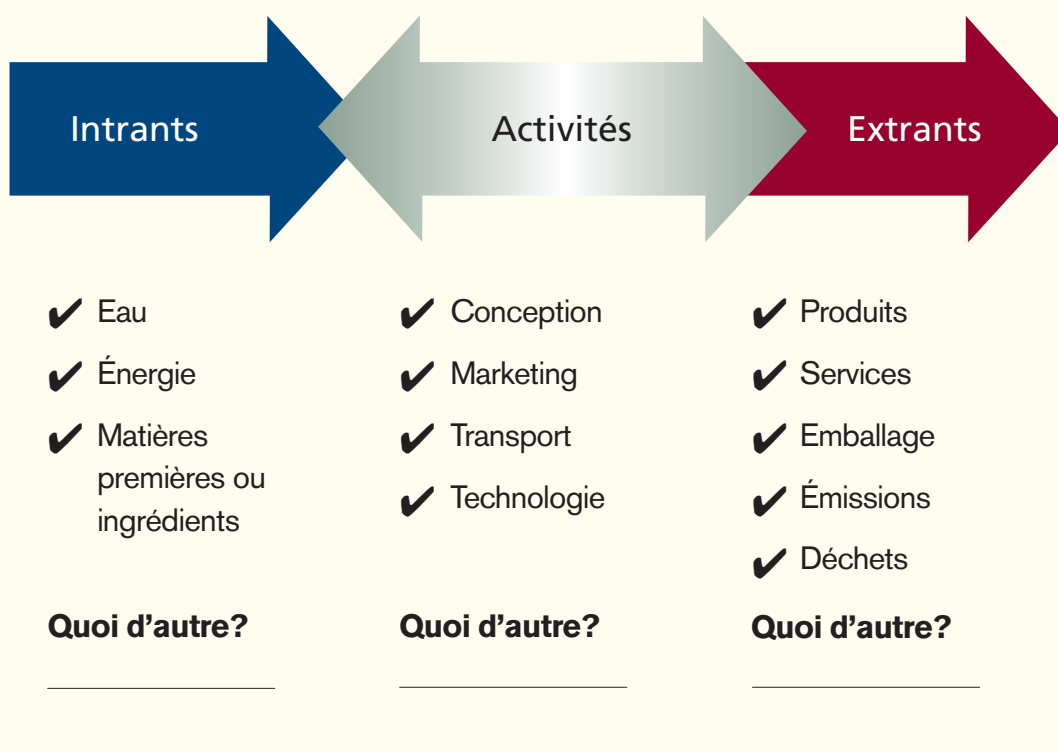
Intrants

Activités

Extrants

✔ Eau
✔ Énergie
✔ Matières premières ou ingrédients

Quoi d’autre?

✔ Conception
✔ Marketing
✔ Transport
✔ Technologie

Quoi d’autre?

✔ Produits
✔ Services
✔ Emballage
✔ Émissions
✔ Déchets

Quoi d’autre?